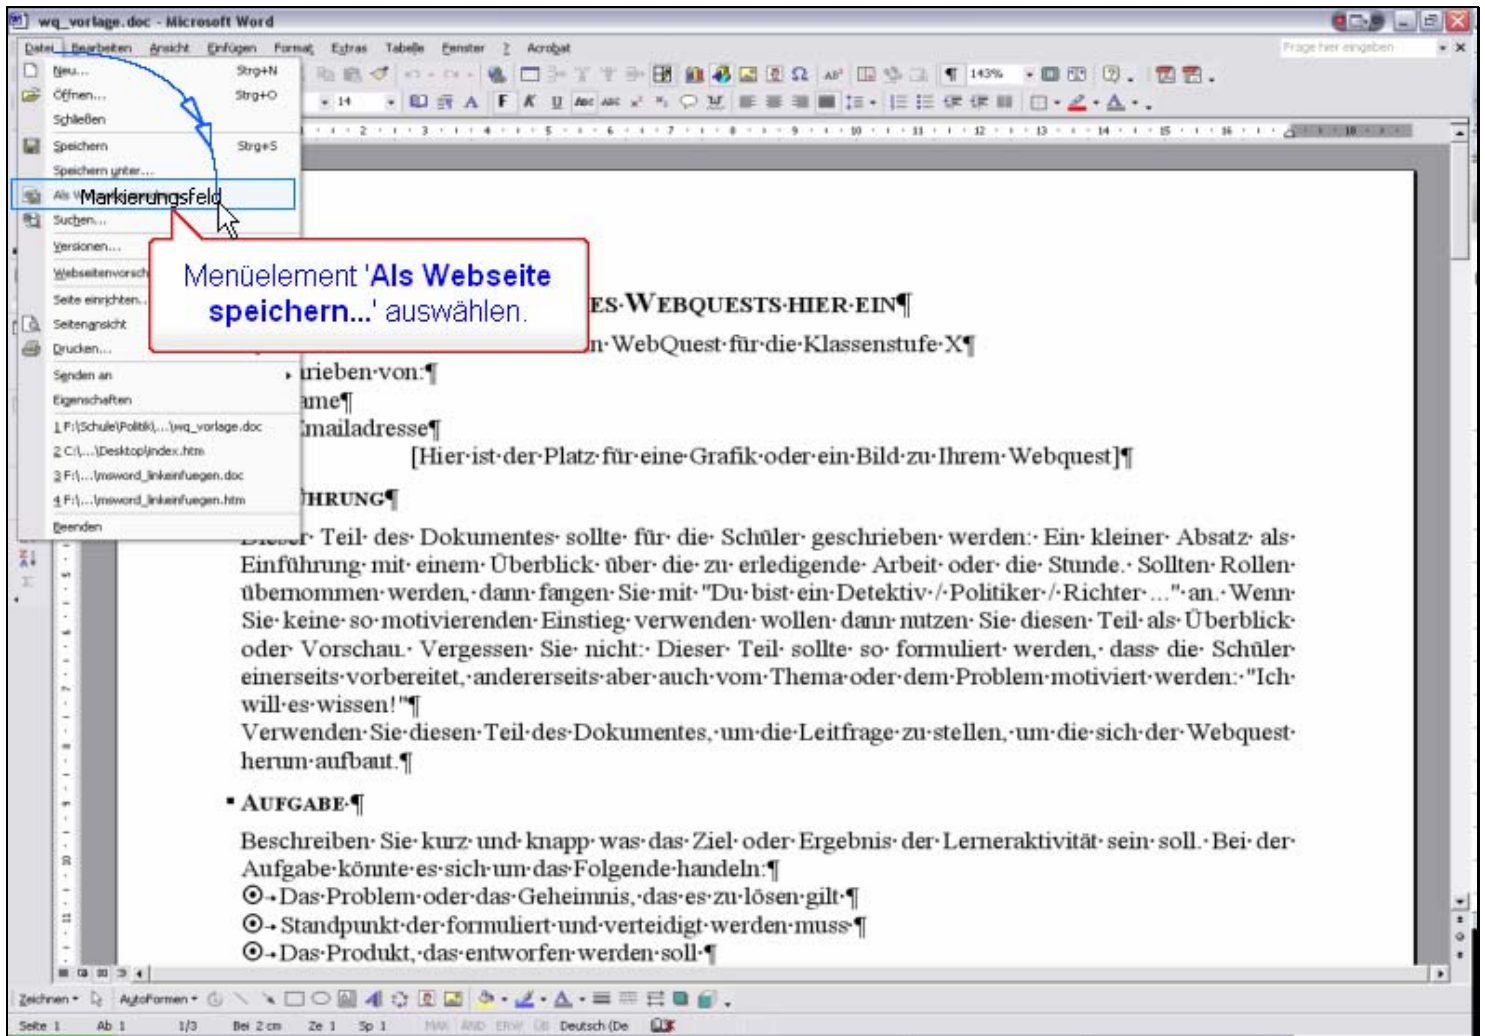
wq_vorlage.doc - Microsoft Word

Datei Bearbeiten Ansicht Einfügen Format Extras Tabelle Fenster ? Acrobat

Frage hier eingeben

Neu... Strg+N
Öffnen... Strg+O
Schließen
Speichern Strg+S
Speichern unter...
Als W Markierungsfeld
Suchen...
Versionen...
Webseitenvorsch
Seite einrichten...
Seitenansicht
Drucken...
Senden an
Eigenschaften
1 F:\Schule\Politik\...\wq_vorlage.doc
2 C:\...\Desktop\index.htm
3 F:\...\msword_linkeinfuegen.doc
4 F:\...\msword_linkeinfuegen.htm
Beenden

Menüelement 'Als Webseite speichern...' auswählen.

ES·WEBQUESTS·HIER·EIN¶
n·WebQuest·für·die·Klassenstufe·X¶
rieben·von:¶
me¶
mailadresse¶
[Hier·ist·der·Platz·für·eine·Grafik·oder·ein·Bild·zu·Ihrem·Webquest]¶
HRUNG¶
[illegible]·Teil·des·Dokumentes·sollte·für·die·Schüler·geschrieben·werden:·Ein·kleiner·Absatz·als·Einführung·mit·einem·Überblick·über·die·zu·erledigende·Arbeit·oder·die·Stunde.·Sollten·Rollen·übernommen·werden,·dann·fangen·Sie·mit·"Du·bist·ein·Detektiv·/·Politiker·/·Richter·..."·an.·Wenn·Sie·keine·so·motivierenden·Einstieg·verwenden·wollen·dann·nutzen·Sie·diesen·Teil·als·Überblick·oder·Vorschau.·Vergessen·Sie·nicht:·Dieser·Teil·sollte·so·formuliert·werden,·dass·die·Schüler·einerseits·vorbereitet,·andererseits·aber·auch·vom·Thema·oder·dem·Problem·motiviert·werden:·"Ich·will·es·wissen!"¶
Verwenden·Sie·diesen·Teil·des·Dokumentes,·um·die·Leitfrage·zu·stellen,·um·die·sich·der·Webquest·herum·aufbaut.¶

AUFGABE·¶
Beschreiben·Sie·kurz·und·knapp·was·das·Ziel·oder·Ergebnis·der·Lerneraktivität·sein·soll.·Bei·der·Aufgabe·könnte·es·sich·um·das·Folgende·handeln:¶
⊙→Das·Problem·oder·das·Geheimnis,·das·es·zu·lösen·gilt·¶
⊙→Standpunkt·der·formuliert·und·verteidigt·werden·muss·¶
⊙→Das·Produkt,·das·entworfen·werden·soll·¶

Zeichnen · AutoFormen ·
Seite 1 Ab 1 1/3 Bei 2 cm Ze 1 Sp 1 MAK ÄND ERW ÜB Deutsch (De